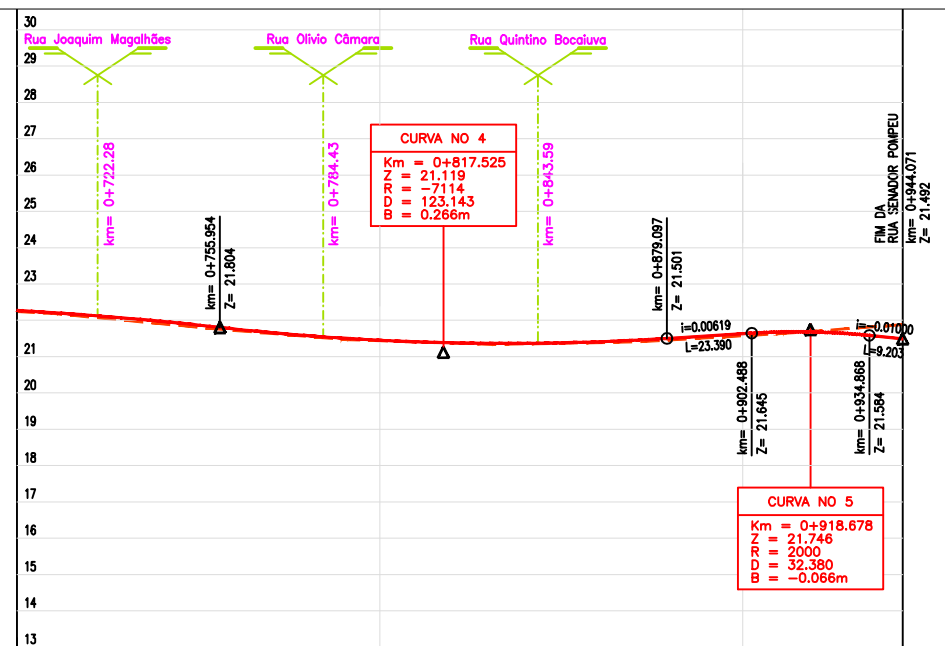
30
Rua Joaquim Magalhães
Rua Olívio Câmara
Rua Quintino Bocaiuva
29
28
27
CURVA NO 4
Km = 0+817.525
Z = 21.119
R = −7114
D = 123.143
B = 0.266m
26
km= 0+722.28
km= 0+784.43
km= 0+843.59
FIM DA RUA SENADOR POMPEU
km= 0+944.071
Z= 21.492
25
24
km= 0+755.954
Z= 21.804
km= 0+879.097
Z= 21.501
23
i=0.00619
L=23.390
i=−0.01000
L=9.203
21
20
19
km= 0+902.488
Z= 21.645
km= 0+934.868
Z= 21.584
18
17
CURVA NO 5
16
Km = 0+918.678
Z = 21.746
R = 2000
D = 32.380
B = −0.066m
15
14
13